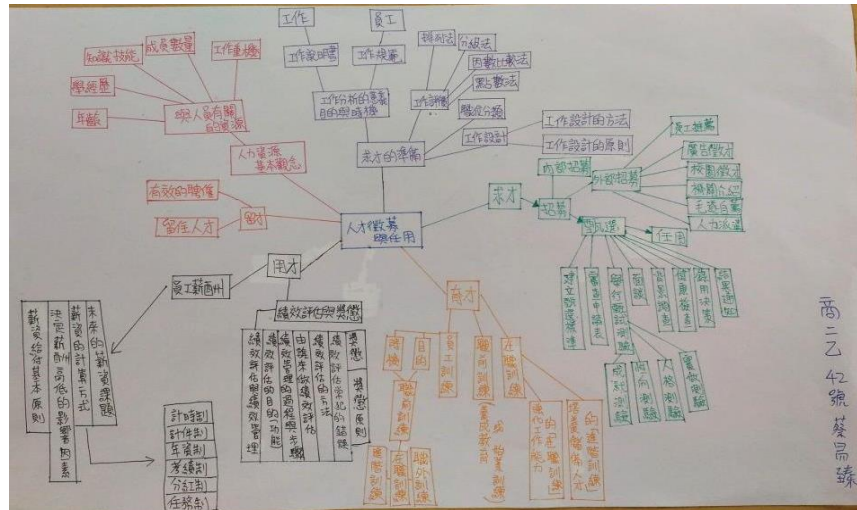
人才徵募與任用

人力資源基本觀念
與人員有關的資源
知識技能
成員數量
工作意願
學經歷
年齡
留才
有效的僱傭
留住人才

求才的準備
工作分析的意義目的與時機
工作說明書
工作規範
工作
員工
工作評價
排列法
分級法
因數比較法
點數法
職位分類
工作設計
工作設計的方法
工作設計的原則

求才
招募
內部招募
外部招募
員工推薦
廣告徵才
校園徵才
職業介紹
主動自薦
人力派遣
甄選
任用
閱讀應徵資料
審查申請表
舉行甄試
面試
資歷調查
健康檢查
錄用決策
結果通知
筆試測驗
性向測驗
人格測驗
實作測驗

用才
員工薪酬
未來的薪資發展
薪資的計算方式
決定薪酬高低的影響因素
薪資給付基本原則
計時制
計件制
年資制
考績制
分紅制
任務制
績效評估與獎懲
績效評估的目的與功能
績效評估的原則與步驟
績效評估的方法
績效評估常犯的錯誤
獎懲
獎懲原則
績效評估與績效管理

育才
時機
目的
員工訓練
職前訓練
在職訓練
職前訓練
職內訓練
職外訓練
基層訓練
主管訓練
管理研習
儲備幹部訓練
能力養成
表現工作能力
工作中的訓練
的訓練

商二乙 42號 蔡昌臻